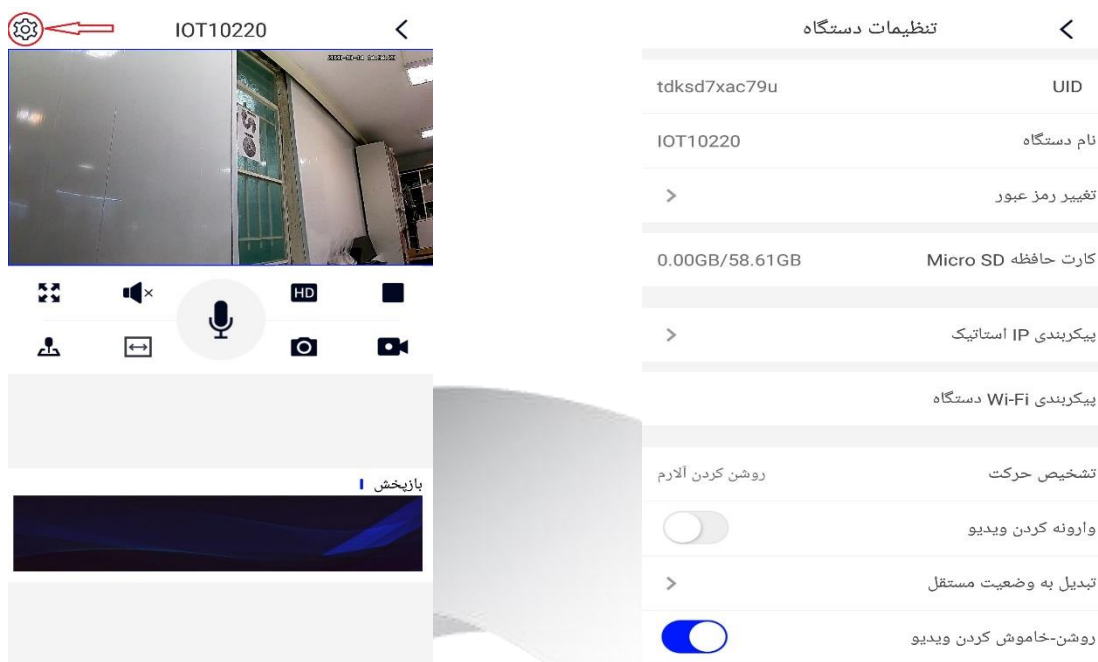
IOT10220

HD

بازپخش

تنظیمات دستگاه

UID tdksd7xac79u

نام دستگاه IOT10220

تغییر رمز عبور

کارت حافظه Micro SD 0.00GB/58.61GB

پیکربندی IP استاتیک

پیکربندی Wi-Fi دستگاه

تشخیص حرکت روشن کردن آلارم

وارونه کردن ویدیو

تبدیل به وضعیت مستقل

روشن-خاموش کردن ویدیو